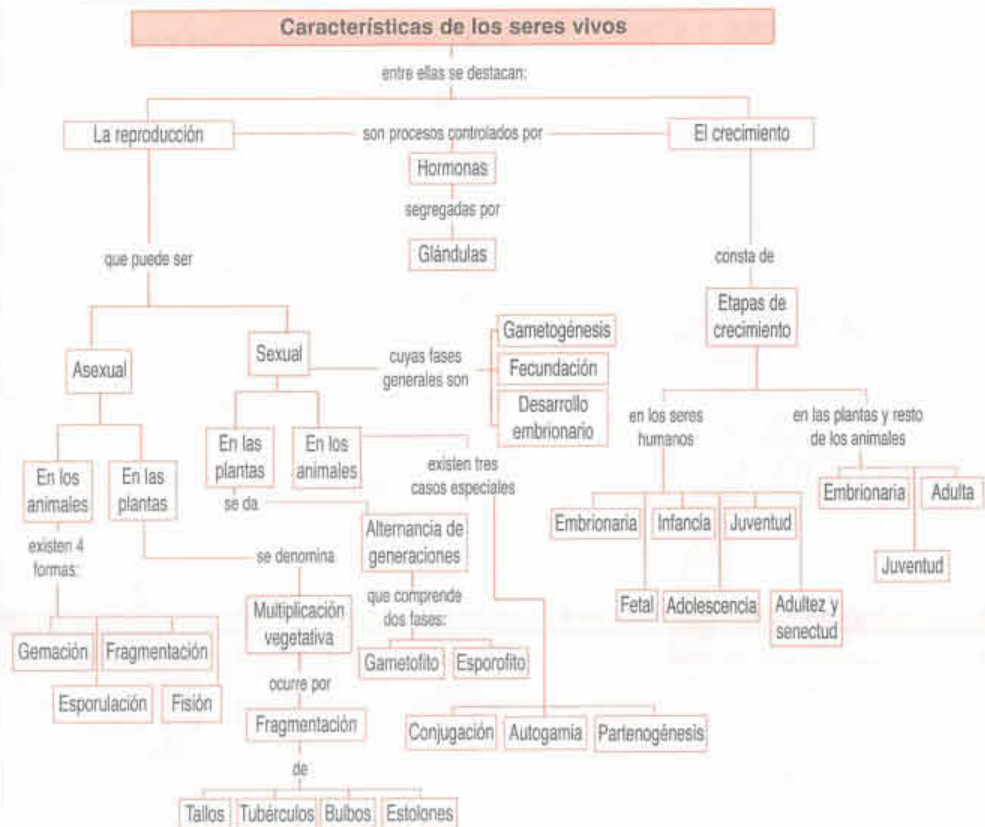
Características de los seres vivos

entre ellas se destacan:

La reproducción

son procesos controlados por

El crecimiento

Hormonas

segregadas por

Glándulas

que puede ser

Asexual

Sexual

cuyas fases generales son

Gametogénesis

Fecundación

Desarrollo embrionario

En los animales

En las plantas

existen 4 formas:

Gemación

Fragmentación

Esporulación

Fisión

En las plantas

En los animales

se da

Alternancia de generaciones

que comprende dos fases:

Gametofito

Esporofito

se denomina

Multiplicación vegetativa

ocurre por

Fragmentación

de

Tallos

Tubérculos

Bulbos

Estolones

existen tres casos especiales

Conjugación

Autogamia

Partenogénesis

consta de

Etapas de crecimiento

en los seres humanos

Embrionaria

Infancia

Juventud

Fetal

Adolescencia

Adultez y senectud

en las plantas y resto de los animales

Embrionaria

Adulta

Juventud